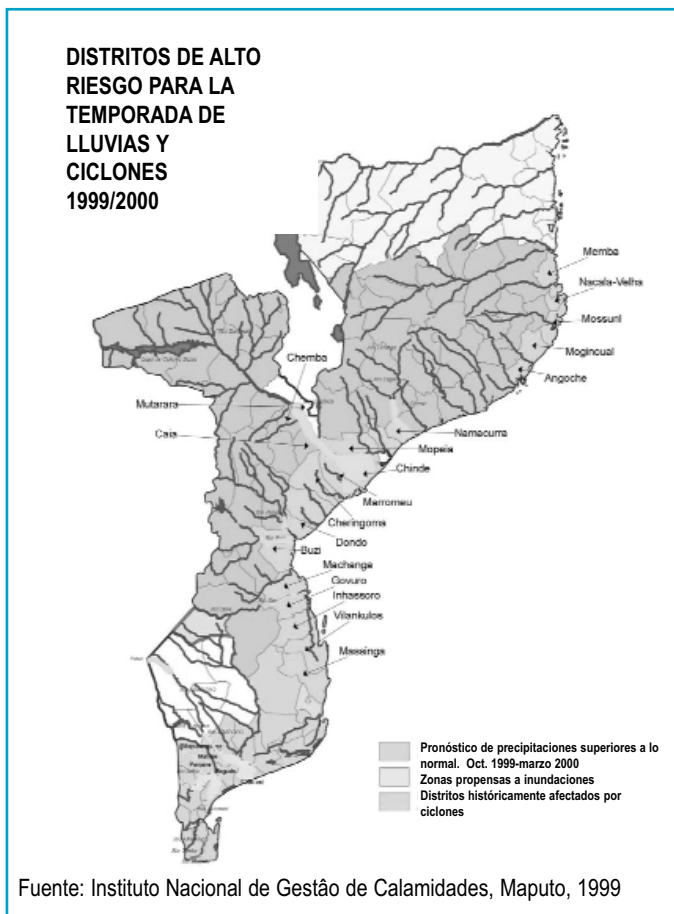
DISTRITOS DE ALTO RIESGO PARA LA TEMPORADA DE LLUVIAS Y CICLONES 1999/2000

Memba
Nacala-Velha
Mossuril
Mogincual
Angoche
Chemba
Mutarara
Caia
Namacurra
Mopeia
Chinde
Marromeu
Cheringoma
Dondo
Buzi
Machanga
Govuro
Inhassoro
Vilankulos
Massinga

Pronóstico de precipitaciones superiores a lo normal. Oct. 1999-marzo 2000
Zonas propensas a inundaciones
Distritos históricamente afectados por ciclones

Fuente: Instituto Nacional de Gestâo de Calamidades, Maputo, 1999